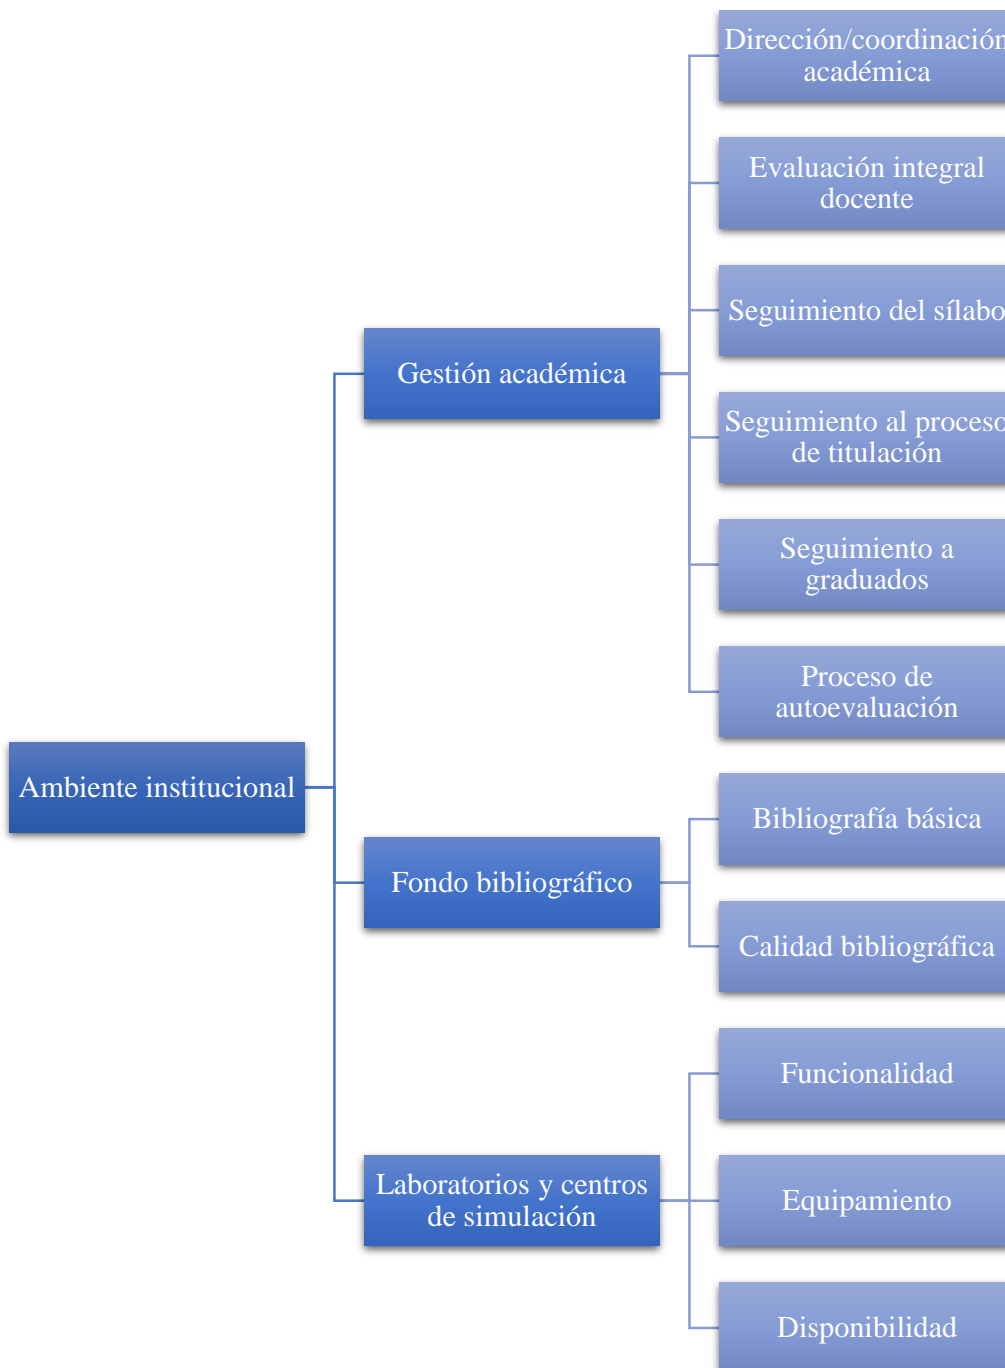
Ambiente institucional

Gestión académica

Dirección/coordinación académica

Evaluación integral docente

Seguimiento del sílabo

Seguimiento al proceso de titulación

Seguimiento a graduados

Proceso de autoevaluación

Fondo bibliográfico

Bibliografía básica

Calidad bibliográfica

Laboratorios y centros de simulación

Funcionalidad

Equipamiento

Disponibilidad